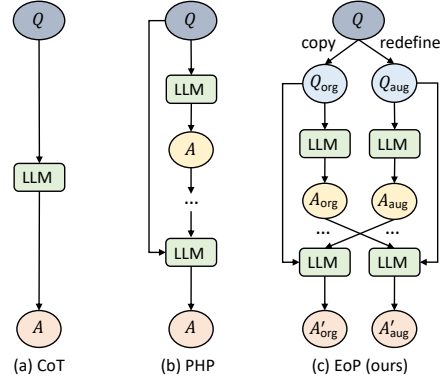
$Q$

LLM

$A$

(a) CoT

$Q$

LLM

$A$

...

LLM

$A$

(b) PHP

$Q$

copy

redefine

$Q_{\text{org}}$

$Q_{\text{aug}}$

LLM

LLM

$A_{\text{org}}$

$A_{\text{aug}}$

...

...

LLM

LLM

$A'_{\text{org}}$

$A'_{\text{aug}}$

(c) EoP (ours)